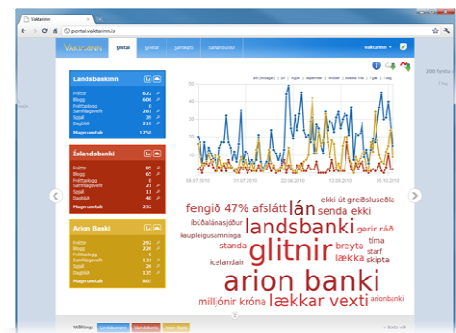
Vaktarinn
portal.vaktarinn.is

VAKTARINN

Yfirlit
vaktarinn

Landsbankinn
Fréttir
Blogg
Fréttablogg
Samfélagsmiðlar
Spjall
Dagblöð
Mægn umfjöllun

Íslandsbanki
Fréttir
Blogg
Fréttablogg
Samfélagsmiðlar
Spjall
Dagblöð
Mægn umfjöllun

Arion Banki
Fréttir
Blogg
Fréttablogg
Samfélagsmiðlar
Spjall
Dagblöð
Mægn umfjöllun

08.07.2010
21.07.2010
22.08.2010
13.09.2010
16.10.2010

fengið 47% afslátt
lán
ekki út greiðsluseðla
senda ekki
íbúðalánasjóður
kaupleigusamninga
landsbanki
gerir ráð
glitnir
tíma
standa
breyta
starf
lækka
skipta
íslendinar
arion banki
milljónir króna
lækkar vexti
arionbanki

Landsbankinn
Íslandsbanki
Arion Banki